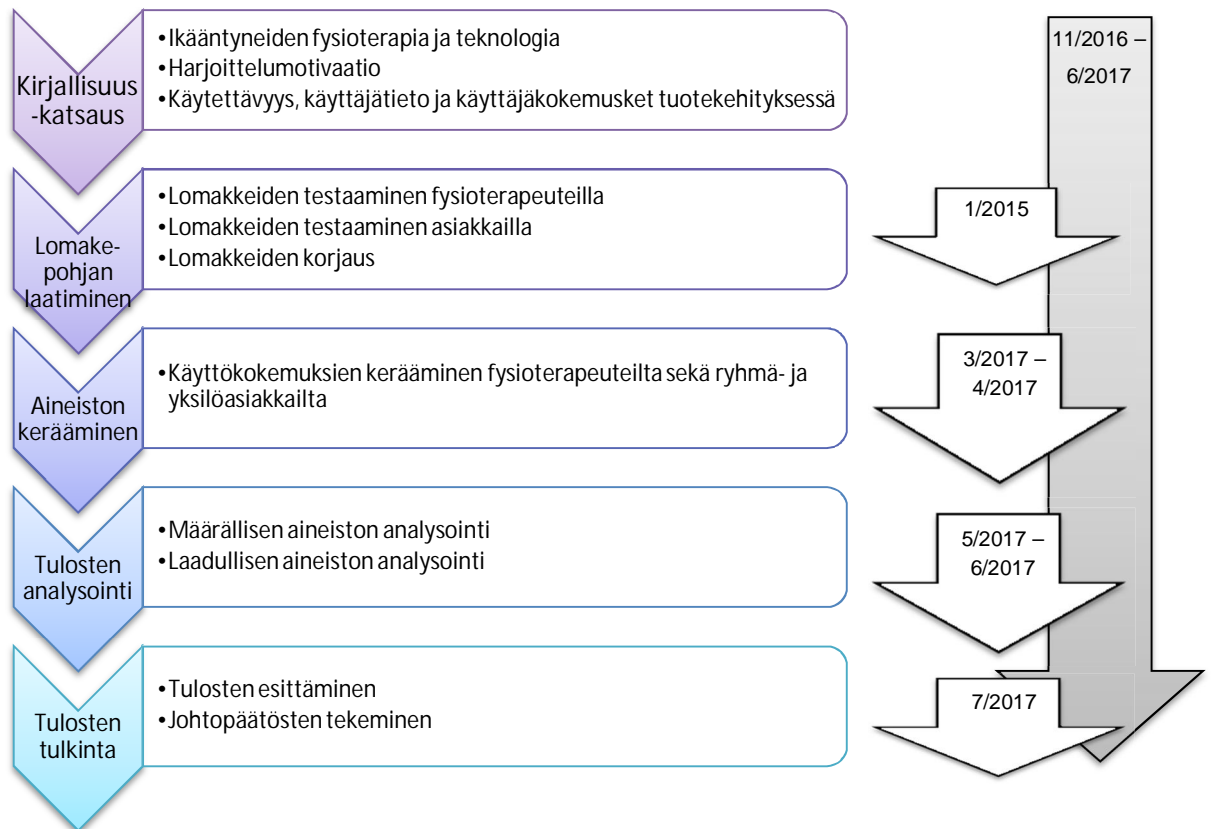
Kirjallisuus-katsaus

•Ikääntyneiden fysioterapia ja teknologia
•Harjoittelumotivaatio
•Käytettävyys, käyttäjätieto ja käyttäjäkokemusket tuotekehityksessä

11/2016 – 6/2017

Lomake-pohjan laatiminen

•Lomakkeiden testaaminen fysioterapeuteilla
•Lomakkeiden testaaminen asiakkailla
•Lomakkeiden korjaus

1/2015

Aineiston kerääminen

•Käyttökokemuksien kerääminen fysioterapeuteilta sekä ryhmä- ja yksilöasiakkailta

3/2017 – 4/2017

Tulosten analysointi

•Määrällisen aineiston analysointi
•Laadullisen aineiston analysointi

5/2017 – 6/2017

Tulosten tulkinta

•Tulosten esittäminen
•Johtopäätösten tekeminen

7/2017